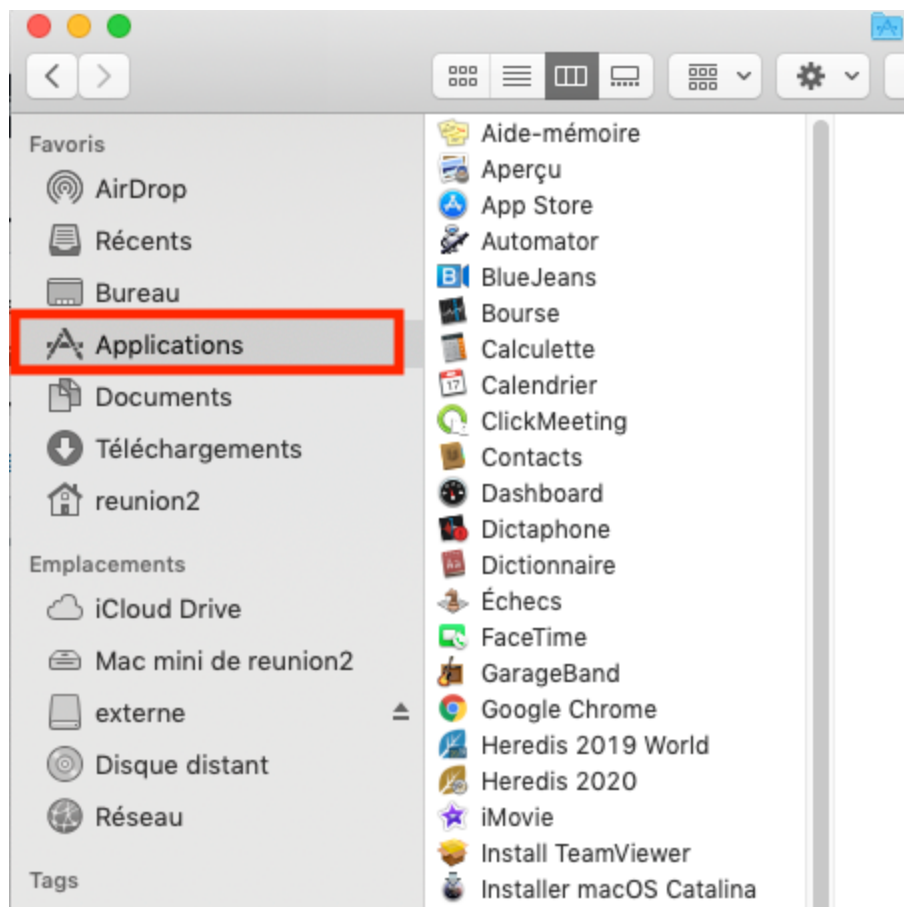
Favoris
AirDrop
Récents
Bureau
Applications
Documents
Téléchargements
reunion2

Emplacements
iCloud Drive
Mac mini de reunion2
externe
Disque distant
Réseau

Tags

Aide-mémoire
Aperçu
App Store
Automator
BlueJeans
Bourse
Calculette
Calendrier
ClickMeeting
Contacts
Dashboard
Dictaphone
Dictionnaire
Échecs
FaceTime
GarageBand
Google Chrome
Heredis 2019 World
Heredis 2020
iMovie
Install TeamViewer
Installer macOS Catalina